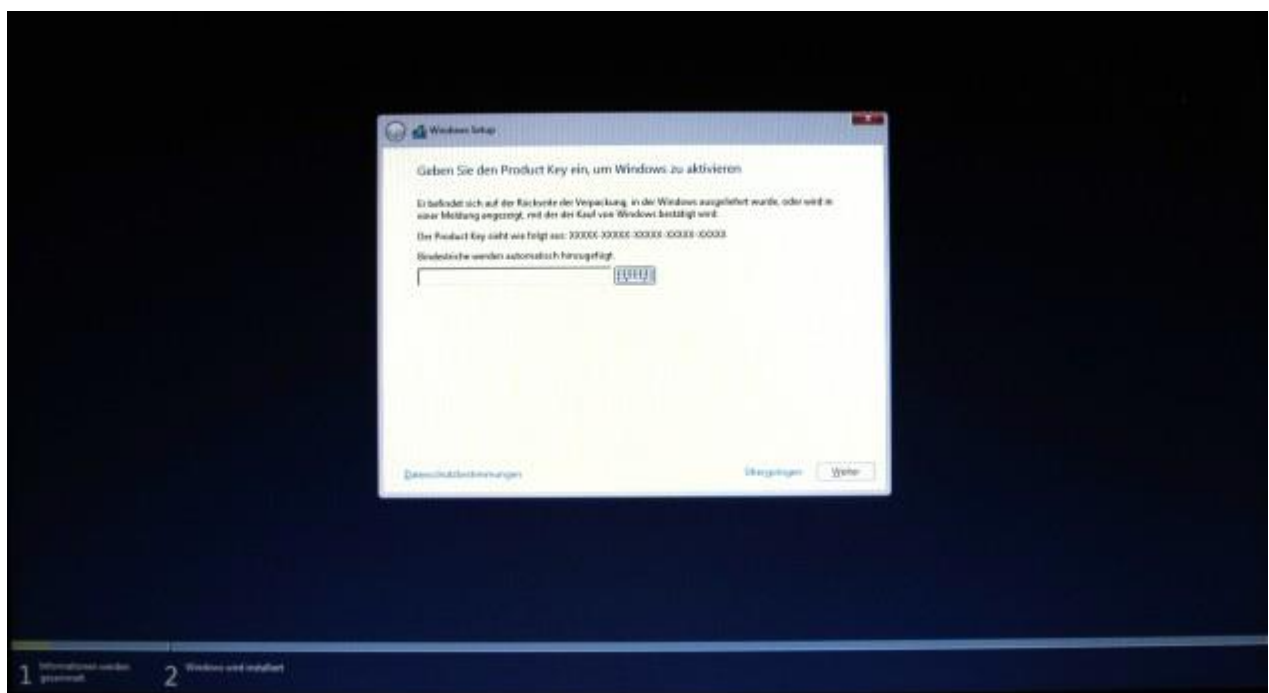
Windows Setup

Geben Sie den Product Key ein, um Windows zu aktivieren

Er befindet sich auf der Rückseite der Verpackung, in der Windows ausgeliefert wurde, oder wird in einer Meldung angezeigt, mit der der Kauf von Windows bestätigt wird.

Der Product Key sieht wie folgt aus: XXXXX-XXXXX-XXXXX-XXXXX-XXXXX

Bindestriche werden automatisch hinzugefügt.

Datenschutzbestimmungen

Überspringen

Weiter

1 Informationen werden gesammelt

2 Windows wird installiert